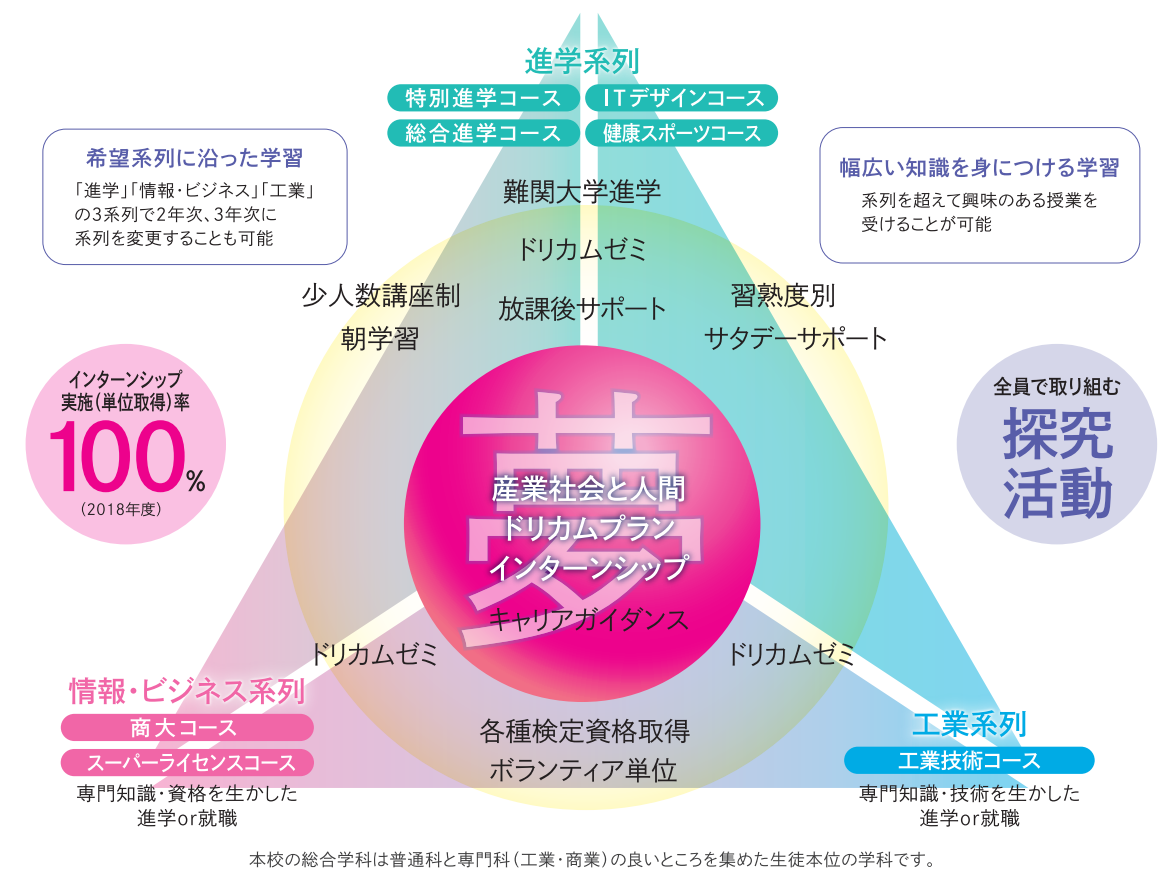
進学系列

特別進学コース

ITデザインコース

総合進学コース

健康スポーツコース

希望系列に沿った学習

「進学」「情報・ビジネス」「工業」の3系列で2年次、3年次に系列を変更することも可能

幅広い知識を身につける学習

系列を超えて興味のある授業を受けることが可能

難関大学進学

ドリカムゼミ

少人数講座制

朝学習

放課後サポート

習熟度別

サタデーサポート

インターンシップ実施(単位取得)率

100%

(2018年度)

全員で取り組む

探究活動

夢

産業社会と人間

ドリカムプラン

インターンシップ

キャリアガイダンス

ドリカムゼミ

ドリカムゼミ

情報・ビジネス系列

商大コース

スーパーライセンスコース

専門知識・資格を生かした進学or就職

各種検定資格取得

ボランティア単位

工業系列

工業技術コース

専門知識・技術を生かした進学or就職

本校の総合学科は普通科と専門科(工業・商業)の良いところを集めた生徒本位の学科です。